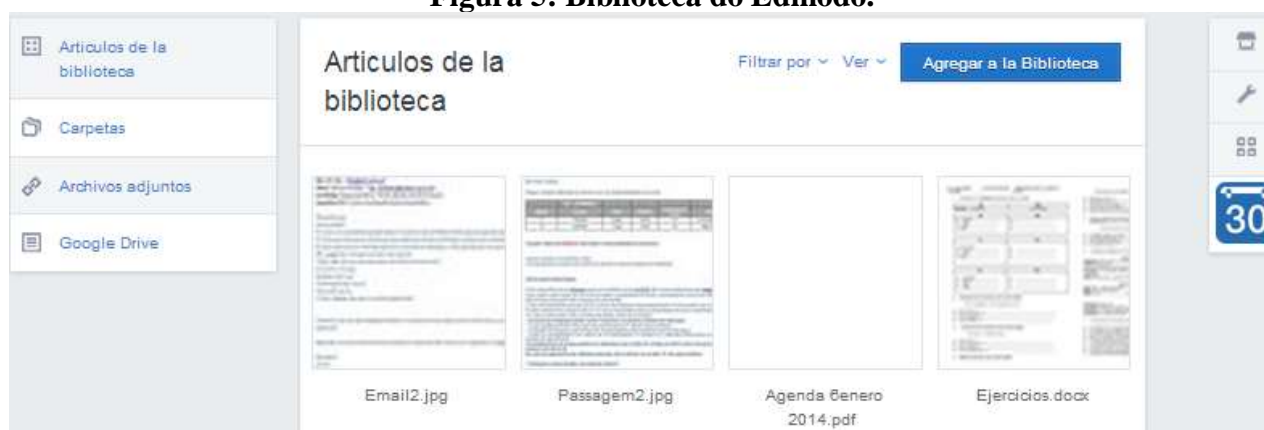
Figura 5: Biblioteca do Edmodo.

Articulos de la biblioteca

Carpetas

Archivos adjuntos

Google Drive

Articulos de la biblioteca

Filtrar por ⌄ Ver ⌄ Agregar a la Biblioteca

Email2.jpg

Passagem2.jpg

Agenda 6enero 2014.pdf

Ejercicios.docx

30